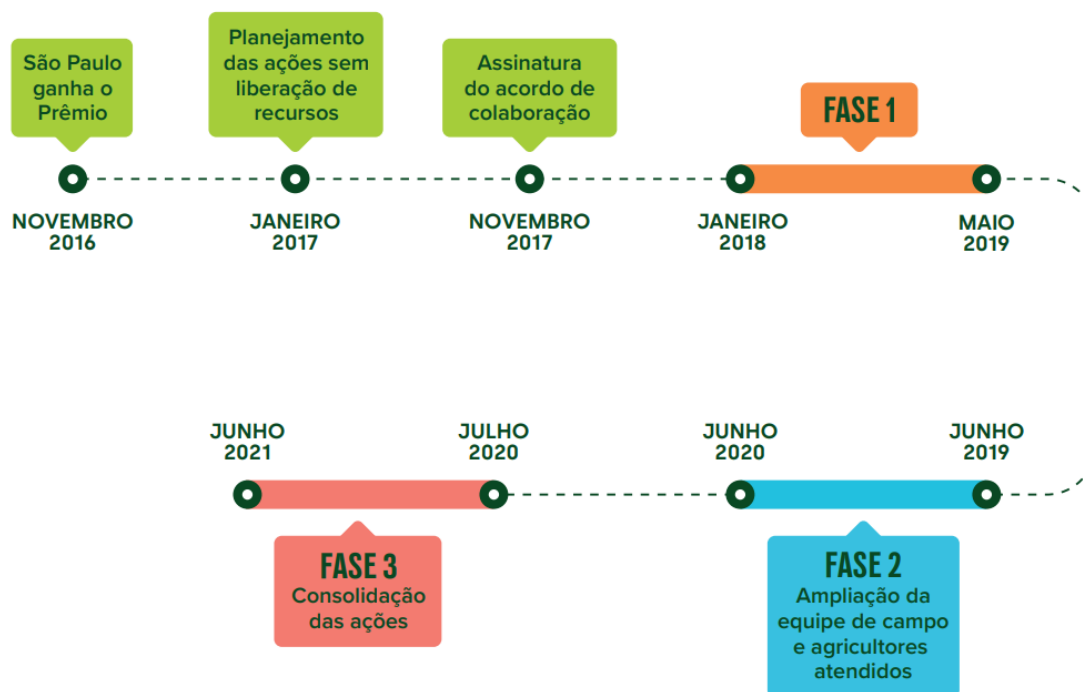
São Paulo ganha o Prêmio

Planejamento das ações sem liberação de recursos

Assinatura do acordo de colaboração

FASE 1

NOVEMBRO 2016

JANEIRO 2017

NOVEMBRO 2017

JANEIRO 2018

MAIO 2019

JUNHO 2021

JULHO 2020

JUNHO 2020

JUNHO 2019

FASE 3
Consolidação das ações

FASE 2
Ampliação da equipe de campo e agricultores atendidos